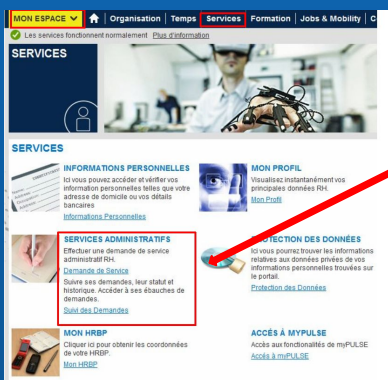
MON ESPACE | Organisation | Temps | Services | Formation | Jobs & Mobility | C

Les services fonctionnent normalement Plus d'information

SERVICES

SERVICES

INFORMATIONS PERSONNELLES
Ici vous pouvez accéder et vérifier vos information personnelles telles que votre adresse de domicile ou vos détails bancaires
Informations Personnelles

MON PROFIL
Visualisez instantanément vos principales données RH.
Mon Profil

SERVICES ADMINISTRATIFS
Effectuer une demande de service administratif RH.
Demande de Service
Suivre ses demandes, leur statut et historique. Accéder à ses ébauches de demandes.
Suivi des Demandes

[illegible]TECTION DES DONNÉES
Ici vous pourrez trouver les informations relatives aux données privées de vos informations personnelles trouvées sur le portail.
Protection des Données

MON HRBP
Cliquer ici pour obtenir les coordonnées de votre HRBP.
Mon HRBP

ACCÈS À MYPULSE
Accès aux fonctionalités de myPULSE
Accès à myPULSE